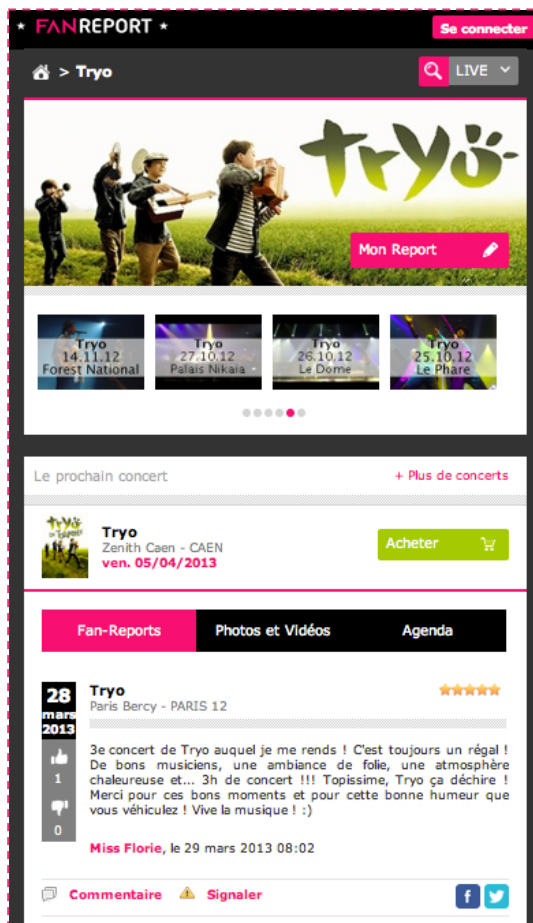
★ FANREPORT ★

Se connecter

> Tryo

LIVE

tryo

Mon Report

Tryo
14.11.12
Forest National

Tryo
27.10.12
Palais Nikaia

Tryo
26.10.12
Le Dome

Tryo
25.10.12
Le Phare

Le prochain concert

+ Plus de concerts

Tryo
Zenith Caen - CAEN
ven. 05/04/2013

Acheter

Fan-Reports

Photos et Vidéos

Agenda

28
mars
2013

1

0

Tryo
Paris Bercy - PARIS 12

3e concert de Tryo auquel je me rends ! C'est toujours un régal ! De bons musiciens, une ambiance de folie, une atmosphère chaleureuse et... 3h de concert !!! Topissime, Tryo ça déchire ! Merci pour ces bons moments et pour cette bonne humeur que vous véhiculez ! Vive la musique ! :)

Miss Florie, le 29 mars 2013 08:02

Commentaire

Signaler